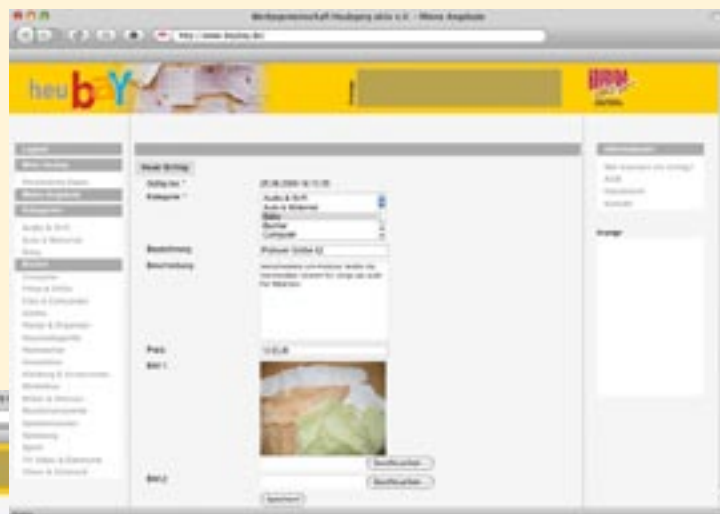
Werbegemeinschaft Heubgerg aktiv e.V. - Meine Angebote

http://www.heubay.de/

heubaY

Logout
Mein Heubay
Persönliche Daten
Meine Angebote
Kategorien
Audio & Hi-Fi
Auto & Motorrad
Baby
Bücher
Computer
Foto & Video
Film & Fernsehen
Garten
Handy & Organizer
Haushaltsgeräte
Heimwerker
Immobilien
Kleidung & Accessoires
Modellbau
Möbel & Wohnen
Musikinstrumente
Sammeln
Spielzeug
Sport
TV, Video & Elektronik
Uhren & Schmuck

Neuer Eintrag
Gültig bis *
20.06.2009 16:13:35
Kategorie *
Audio & Hi-Fi
Auto & Motorrad
Baby
Bücher
Computer
Bezeichnung
Pullover Größe 62
Beschreibung
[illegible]
Preis
12,00
Bild 1
Durchsuchen...
Bild 2
Durchsuchen...
Speichern

Informationen
Wie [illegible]
AGB
Impressum
Kontakt

Anzeige